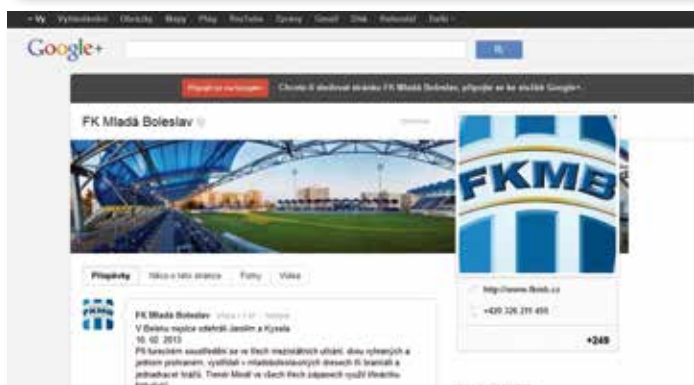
+Vy Vyhledávání Obrázky Mapy Play YouTube Zprávy Gmail Disk Kalendář Další

Google+

Chcete-li sledovat stránku FK Mladá Boleslav, připojte se ke službě Google+.

FK Mladá Boleslav

FKMB

Příspěvky Něco o této stránce Fotky Videa

FK Mladá Boleslav

V Belehu nepůjce odehrál Janáček a Kysela
16. 02. 2013
Při turnajích soustředění se ve třech mezinárodních utkání, dvou vyhraných a jednom prohraném, vyzkoušel v mladoboleslavských dresech tři branáři a jednadvacet hráčů. Trenér Mlnář ve všech třech zápasech využil třináctku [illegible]

http://www.fkmb.cz

+420 326 311 455

+249